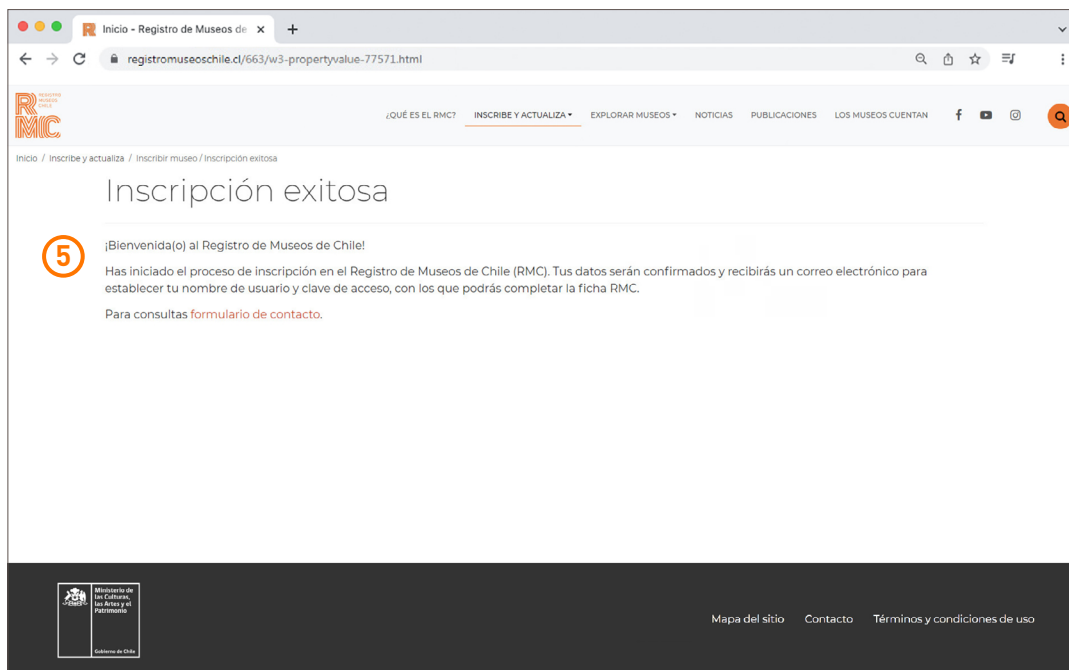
Inicio - Registro de Museos de ×

registromuseoschile.cl/663/w3-propertyvalue-77571.html

REGISTRO MUSEOS CHILE
RMC

¿QUÉ ES EL RMC? INSCRIBE Y ACTUALIZA ▾ EXPLORAR MUSEOS ▾ NOTICIAS PUBLICACIONES LOS MUSEOS CUENTAN

Inicio / Inscribe y actualiza / Inscribir museo / Inscripción exitosa

Inscripción exitosa

5

¡Bienvenida(o) al Registro de Museos de Chile!

Has iniciado el proceso de inscripción en el Registro de Museos de Chile (RMC). Tus datos serán confirmados y recibirás un correo electrónico para establecer tu nombre de usuario y clave de acceso, con los que podrás completar la ficha RMC.

Para consultas formulario de contacto.

Ministerio de las Culturas, las Artes y el Patrimonio

Gobierno de Chile

Mapa del sitio Contacto Términos y condiciones de uso